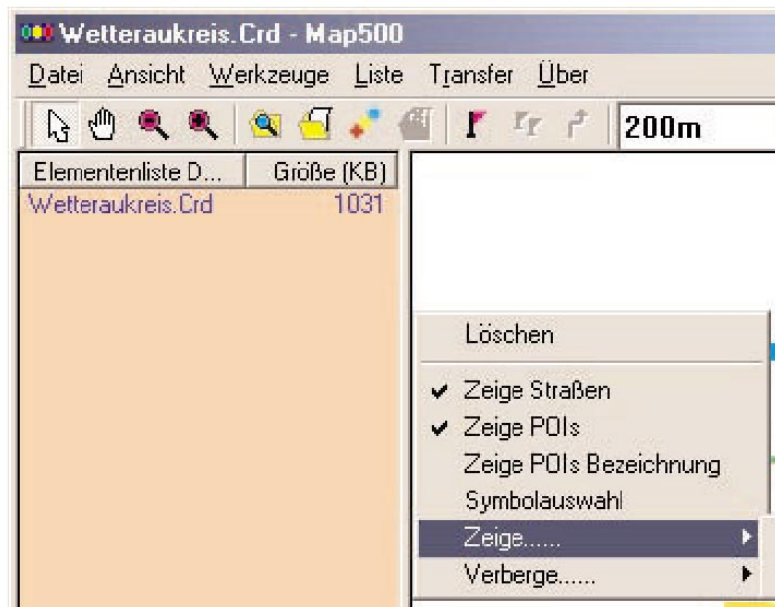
Wetteraukreis.Crd - Map500

Datei Ansicht Werkzeuge Liste Transfer Über

200m

| Elementenliste D... | Größe (KB) |
|---|---|
| Wetteraukreis.Crd | 1031 |

Löschen

Zeige Straßen
Zeige POIs
Zeige POIs Bezeichnung
Symbolauswahl
Zeige......
Verberge......